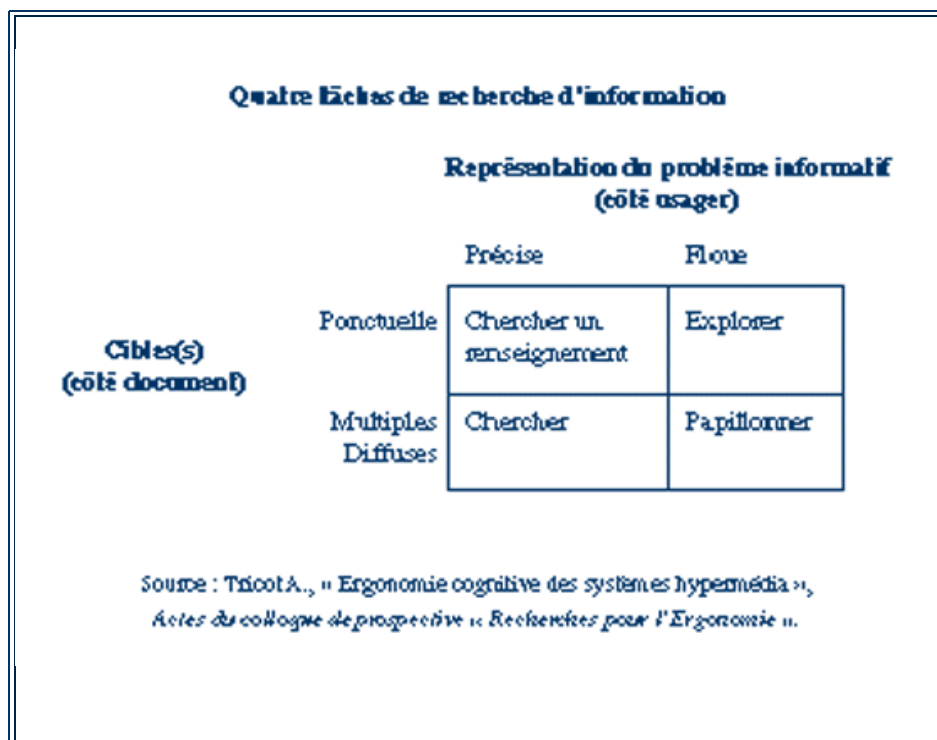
Quatre tâches de recherche d'information

Représentation du problème informatif (côté usager)

Cibles(s) (côté document)

| | Précise | Floue |
|---|---|---|
| Ponctuelle | Chercher un renseignement | Explorer |
| Multiples Diffuses | Chercher | Papillonner |

Source : Tricot A., « Ergonomie cognitive des systèmes hypermédia », Actes du colloque de prospective « Recherches pour l'Ergonomie ».